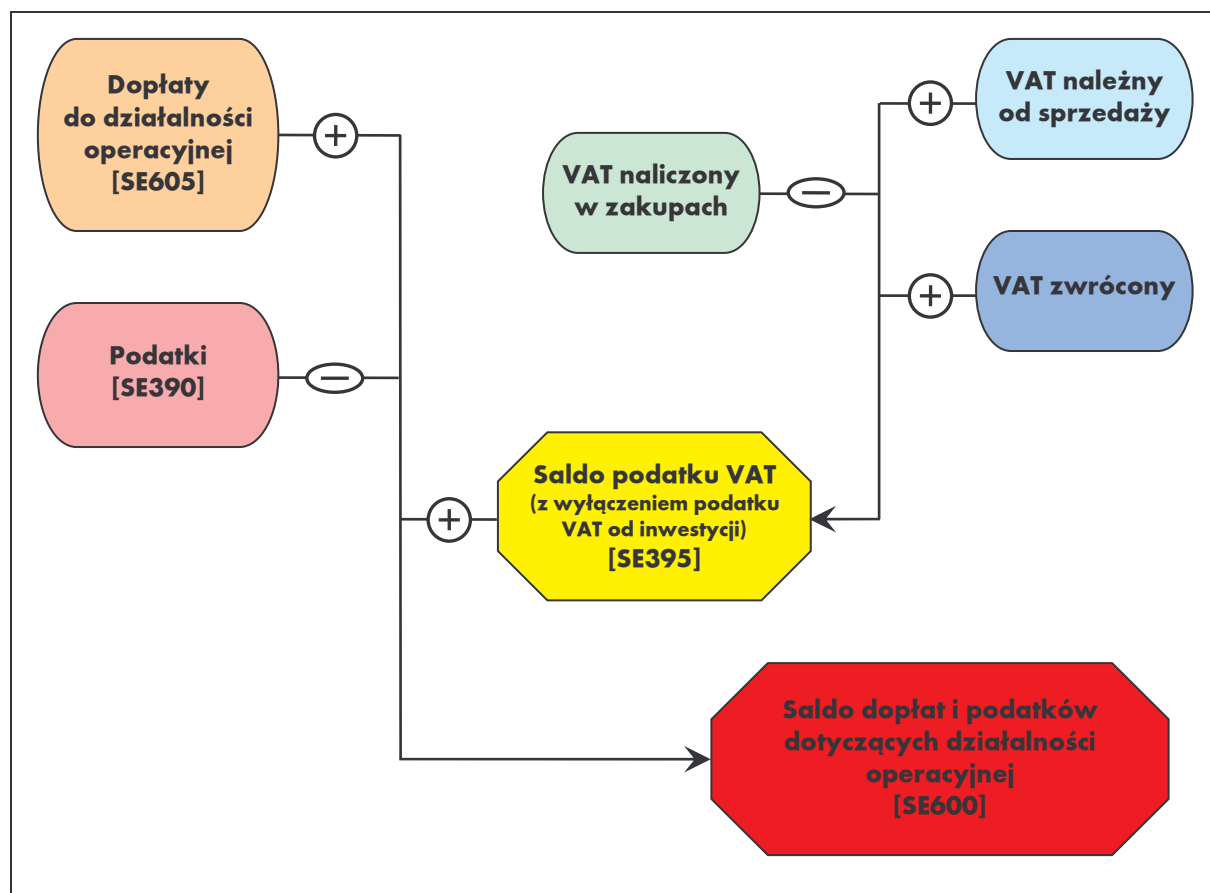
Dopłaty do działalności operacyjnej [SE605]

+

VAT należny od sprzedaży

+

VAT naliczony w zakupach

−

+

VAT zwrócony

Podatki [SE390]

−

+

Saldo podatku VAT (z wyłączeniem podatku VAT od inwestycji) [SE395]

Saldo dopłat i podatków dotyczących działalności operacyjnej [SE600]